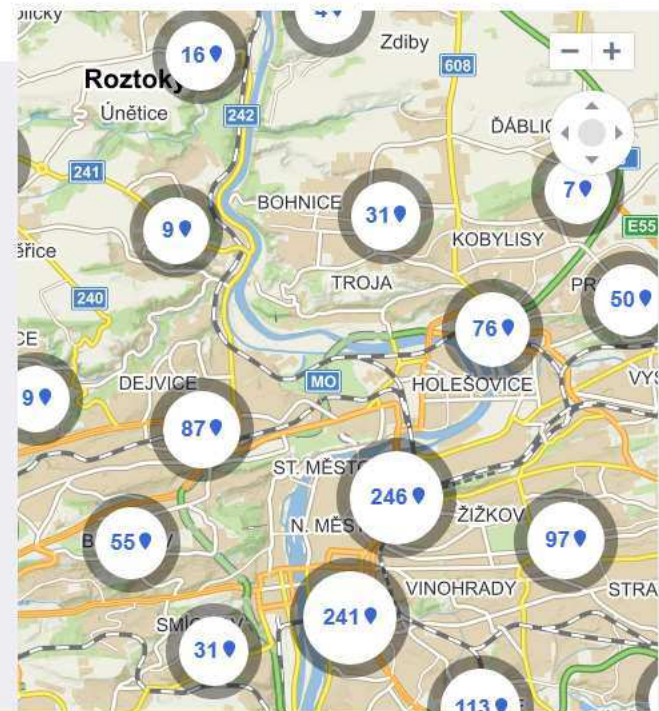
olicky
16
4
Zdiby
608
−
+
Roztoky
Únětice
242
ĎÁBLIC
241
7
BOHNICE
31
9
E55
ěřice
KOBYLISY
TROJA
PR
50
240
76
CE
MO
HOLEŠOVICE
VYS
9
DEJVICE
87
ST. MĚST
246
ŽIŽKOV
97
55
N. MĚST
VINOHRADY
STRA
241
SMÍ
31
113